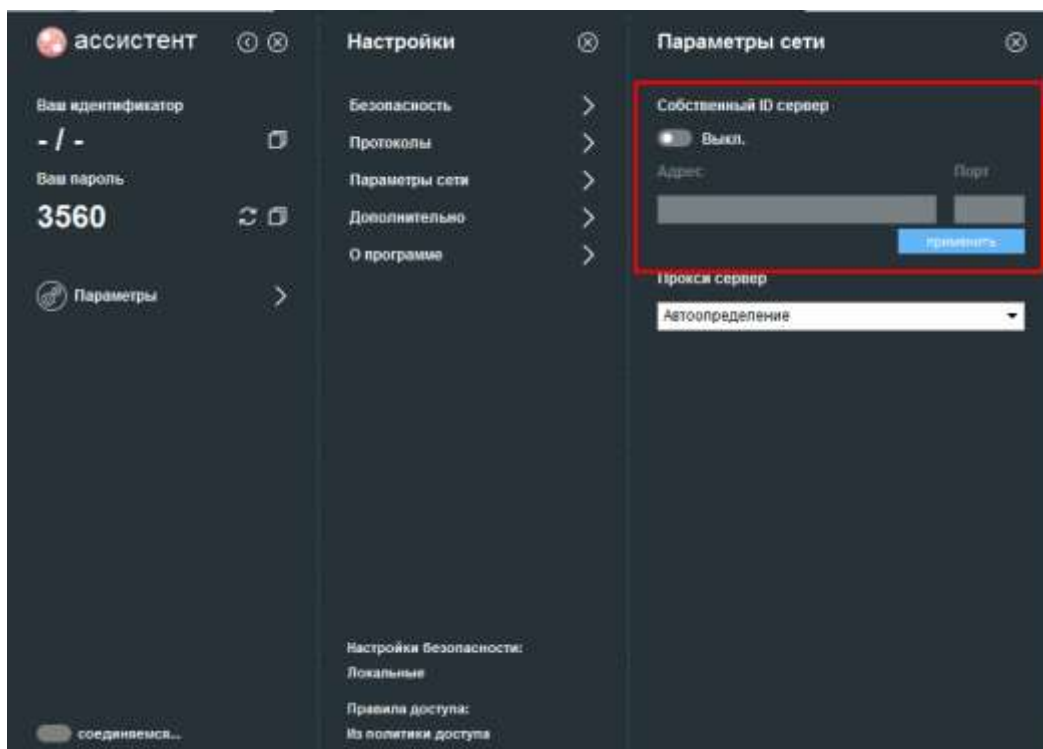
ассистент

Ваш идентификатор

- / -

Ваш пароль

3560

Параметры

соединяемся...

Настройки

Безопасность

Протоколы

Параметры сети

Дополнительно

О программе

Настройки безопасности:

Локальные

Правила доступа:

Из политики доступа

Параметры сети

Собственный ID сервер

Выкл.

Адрес

Порт

Применить

Прокси сервер

Автоопределение